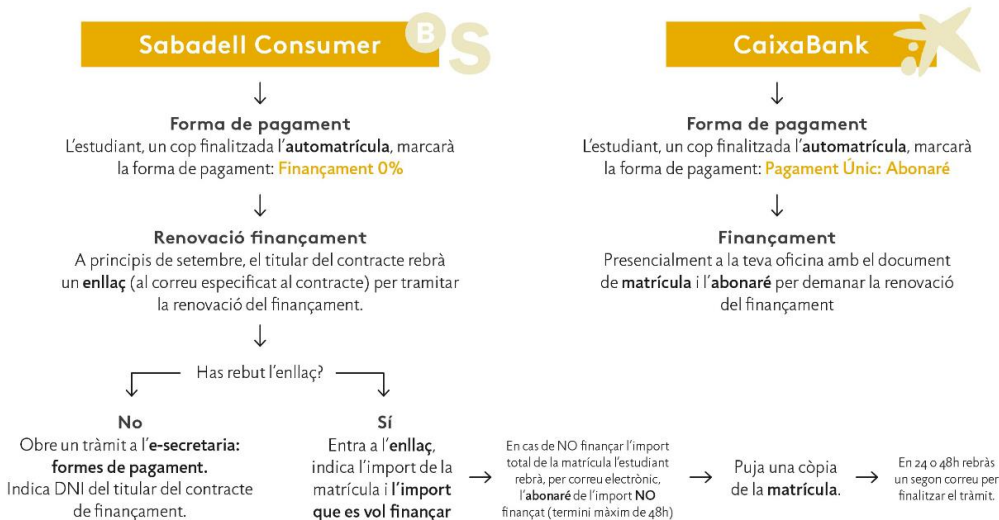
Sabadell Consumer

Forma de pagament
L'estudiant, un cop finalitzada l'automatrícula, marcarà la forma de pagament: Finançament 0%

Renovació finançament
A principis de setembre, el titular del contracte rebrà un enllaç (al correu especificat al contracte) per tramitar la renovació del finançament.

Has rebut l'enllaç?

No
Obre un tràmit a l'e-secretaria: formes de pagament.
Indica DNI del titular del contracte de finançament.

Sí
Entra a l'enllaç, indica l'import de la matrícula i l'import que es vol finançar

En cas de NO finançar l'import total de la matrícula l'estudiant rebrà, per correu electrònic, l'abonaré de l'import NO finançat (termini màxim de 48h)

Puja una còpia de la matrícula.

En 24 o 48h rebràs un segon correu per finalitzar el tràmit.

CaixaBank

Forma de pagament
L'estudiant, un cop finalitzada l'automatrícula, marcarà la forma de pagament: Pagament Únic: Abonaré

Finançament
Presencialment a la teva oficina amb el document de matrícula i l'abonaré per demanar la renovació del finançament